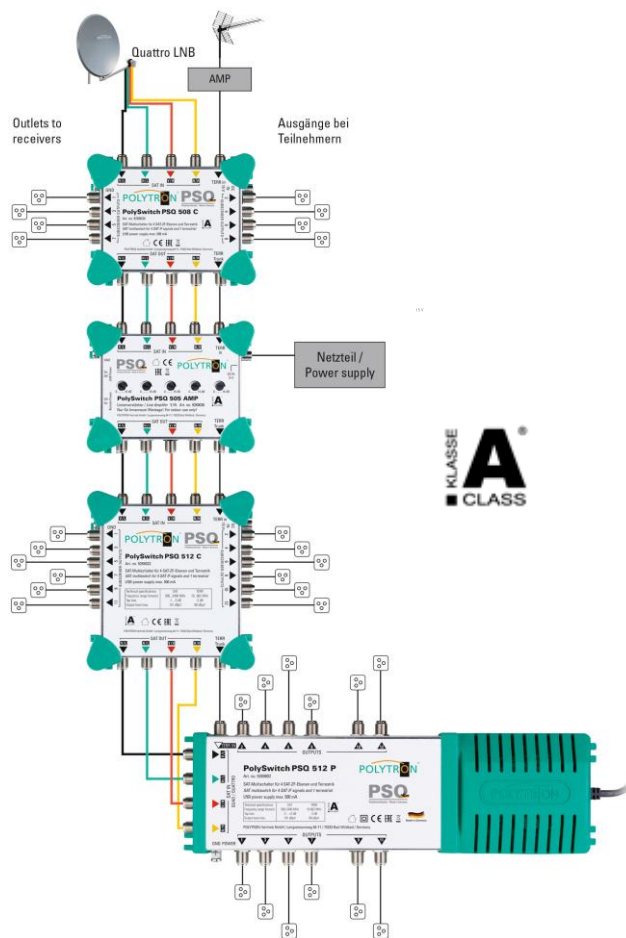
Quattro LNB

AMP

Outlets to receivers

Ausgänge bei Teilnehmern

SAT IN

TERR

POLYTRON PSQ

PolySwitch PSQ 508 C

SAT OUT

PSQ POLYTRON

PolySwitch PSQ 505 AMP

Netzteil / Power supply

POLYTRON PSQ

PolySwitch PSQ 512 C

KLASSE A CLASS

OUTPUTS

PolySwitch PSQ 512 P

POLYTRON

PSQ

OUTPUTS

POLYTRON